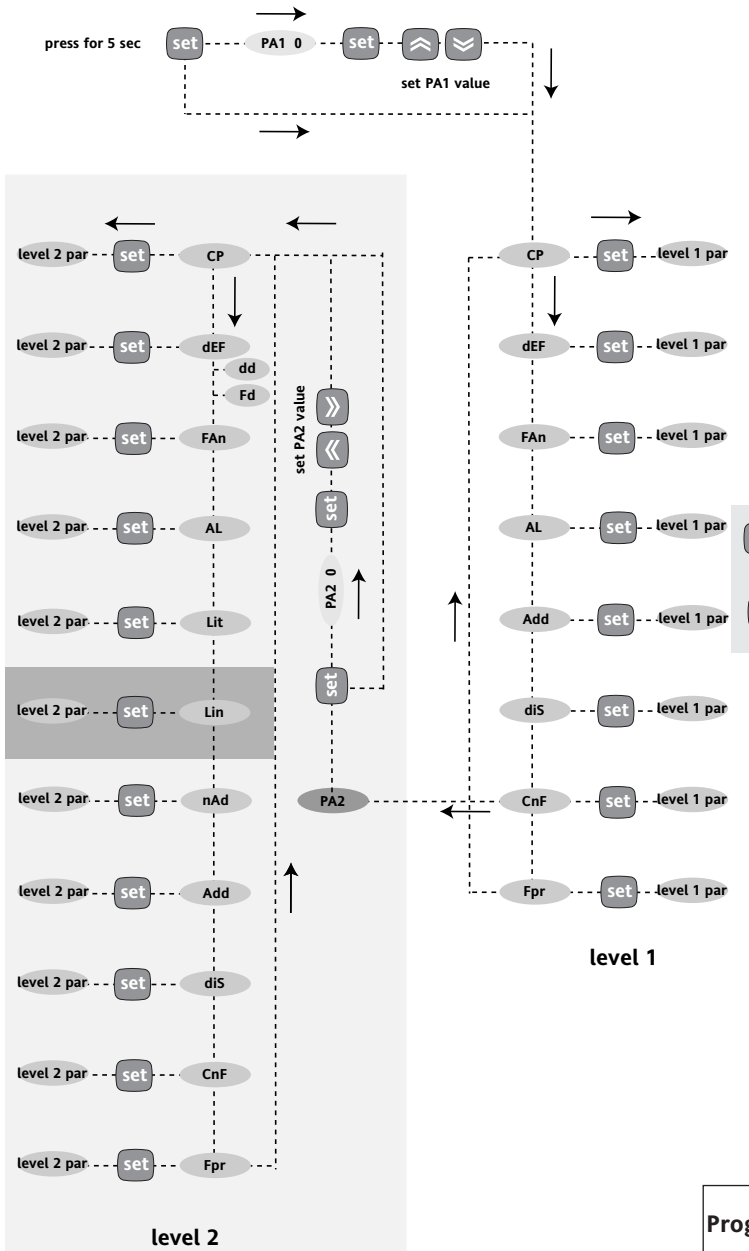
press for 5 sec
set
PA1 0
set
set PA1 value

level 2 par
set
CP
level 2 par
set
dEF
dd
Fd
level 2 par
set
FAn
level 2 par
set
AL
level 2 par
set
Lit
level 2 par
set
Lin
level 2 par
set
nAd
level 2 par
set
Add
level 2 par
set
diS
level 2 par
set
CnF
level 2 par
set
Fpr

set PA2 value
set
PA2 0
set
PA2

level 2

CP
set
level 1 par
dEF
set
level 1 par
FAn
set
level 1 par
AL
set
level 1 par
Add
set
level 1 par
diS
set
level 1 par
CnF
set
level 1 par
Fpr
set
level 1 par

level 1

Prog